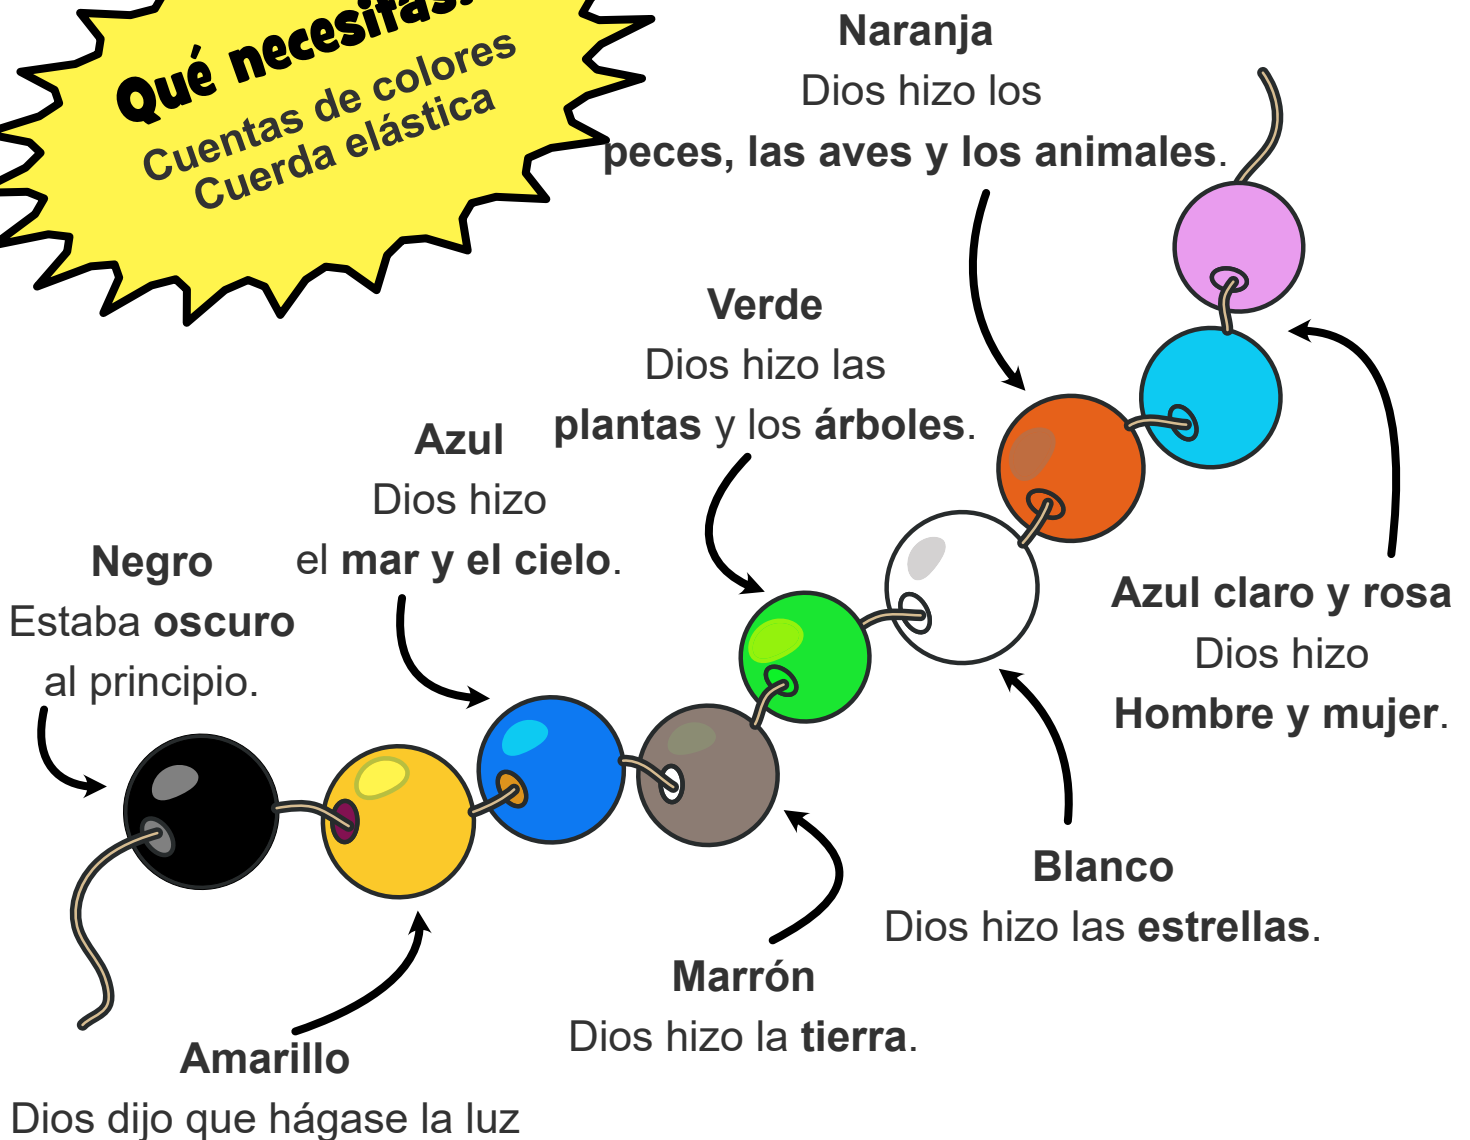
Qué necesitas?
Cuentas de colores
Cuerda elástica

Naranja
Dios hizo los
peces, las aves y los animales.

Verde
Dios hizo las
plantas y los árboles.

Azul
Dios hizo
el mar y el cielo.

Negro
Estaba oscuro
al principio.

Azul claro y rosa
Dios hizo
Hombre y mujer.

Blanco
Dios hizo las estrellas.

Marrón
Dios hizo la tierra.

Amarillo
Dios dijo que hágase la luz